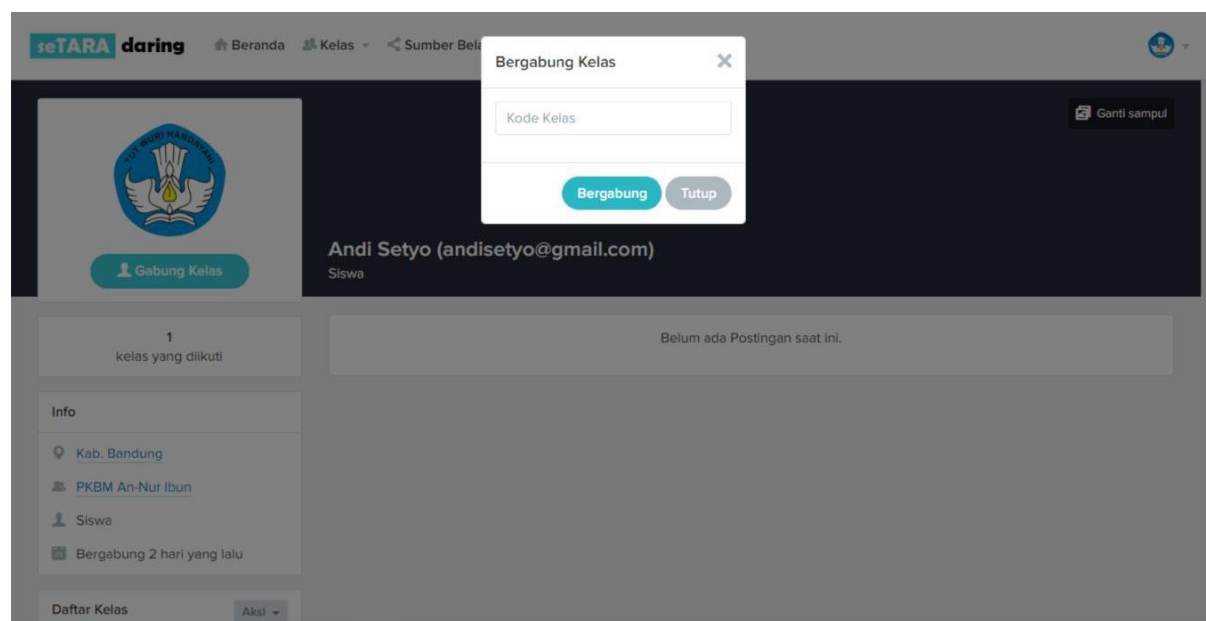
seTARA daring
Beranda
Kelas
Sumber Bel

Bergabung Kelas
Kode Kelas
Bergabung
Tutup

Ganti sampul

TUT WURI HANDAYANI

Gabung Kelas

Andi Setyo (andisetyo@gmail.com)
Siswa

1
kelas yang diikuti

Belum ada Postingan saat ini.

Info
Kab. Bandung
PKBM An-Nur Ibun
Siswa
Bergabung 2 hari yang lalu

Daftar Kelas
Aksi